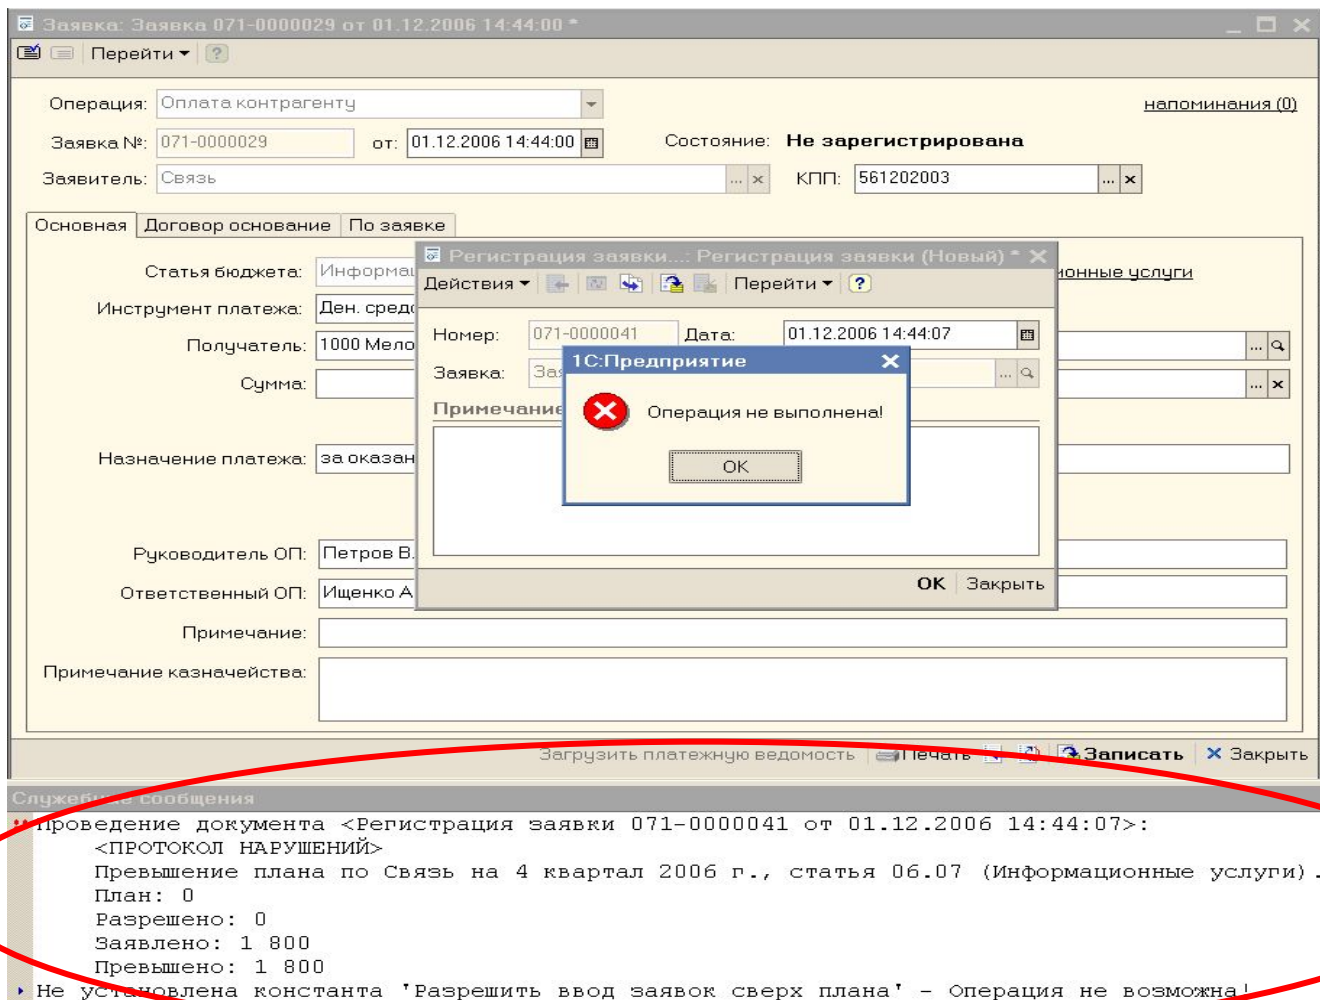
Заявка: Заявка 071-0000029 от 01.12.2006 14:44:00 *

Перейти ?

Операция: Оплата контрагенту

напоминания (0)

Заявка №: 071-0000029 от: 01.12.2006 14:44:00

Состояние: Не зарегистрирована

Заявитель: Связь

КПП: 561202003

Основная | Договор основание | По заявке

Статья бюджета: Информац

онные услуги

Инструмент платежа: Ден. средс

Получатель: 1000 Мело

Сумма:

Назначение платежа: за оказан

Руководитель ОП: Петров В.

Ответственный ОП: Ищенко А

Примечание:

Примечание казначейства:

Регистрация заявки...: Регистрация заявки (Новый) *

Действия Перейти ?

Номер: 071-0000041 Дата: 01.12.2006 14:44:07

Заявка: За

Примечание

OK Закрыть

1С:Предприятие

Операция не выполнена!

OK

Загрузить платежную ведомость Печать Записать Закрыть

Служебные сообщения

Проведение документа <Регистрация заявки 071-0000041 от 01.12.2006 14:44:07>:
<ПРОТОКОЛ НАРУШЕНИЙ>
Превышение плана по Связь на 4 квартал 2006 г., статья 06.07 (Информационные услуги) .
План: 0
Разрешено: 0
Заявлено: 1 800
Превышено: 1 800
Не установлена константа 'Разрешить ввод заявок сверх плана' - Операция не возможна!